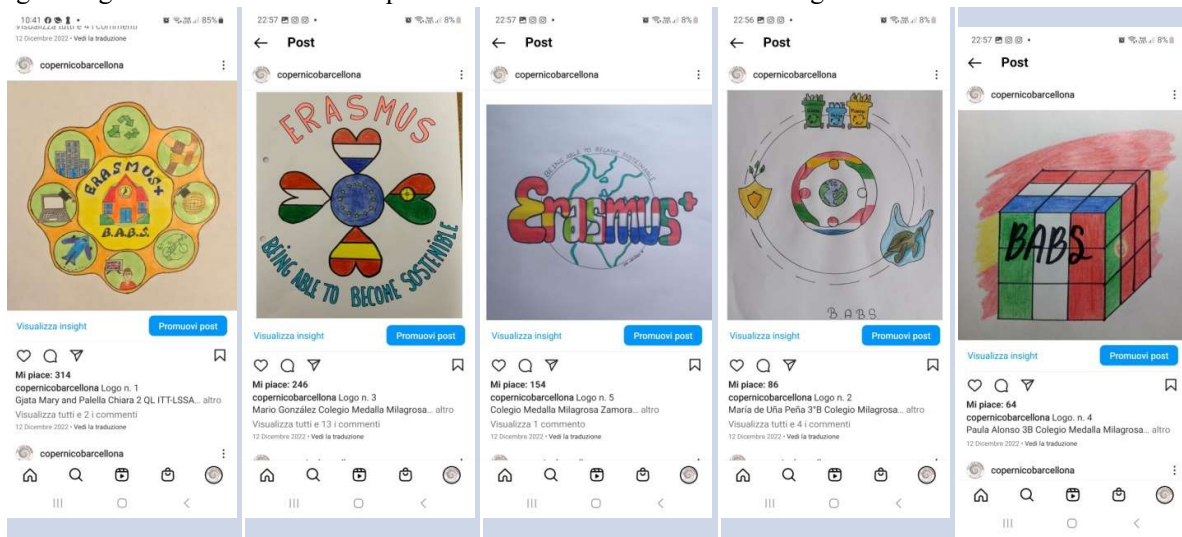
10:41 85%
Visualizza tutti e 4 i commenti
12 Dicembre 2022 • Vedi la traduzione

copernicobarcellona

ERASMUS+
B.A.B.S.

Visualizza insight
Promuovi post

Mi piace: 314
copernicobarcellona Logo n. 1
Gjata Mary and Palella Chiara 2 QL ITT-LSSA... altro
Visualizza tutti e 2 i commenti
12 Dicembre 2022 • Vedi la traduzione

copernicobarcellona

22:57 8%
Post

copernicobarcellona

ERASMUS
BEING ABLE TO BECOME SOSTENIBLE

Visualizza insight
Promuovi post

Mi piace: 246
copernicobarcellona Logo n. 3
Mario González Colegio Medalla Milagrosa... altro
Visualizza tutti e 13 i commenti
12 Dicembre 2022 • Vedi la traduzione

22:57 8%
Post

copernicobarcellona

BEING ABLE TO BECOME SUSTAINABLE
Erasmus+

Visualizza insight
Promuovi post

Mi piace: 154
copernicobarcellona Logo n. 5
Colegio Medalla Milagrosa Zamora... altro
Visualizza 1 commento
12 Dicembre 2022 • Vedi la traduzione

22:56 8%
Post

copernicobarcellona

B A B S

Visualizza insight
Promuovi post

Mi piace: 86
copernicobarcellona Logo n. 2
María de Uña Peña 3°B Colegio Milagrosa... altro
Visualizza tutti e 4 i commenti
12 Dicembre 2022 • Vedi la traduzione

22:57 8%
Post

copernicobarcellona

BABS

Visualizza insight
Promuovi post

Mi piace: 64
copernicobarcellona Logo. n. 4
Paula Alonso 3B Colegio Medalla Milagrosa... altro
12 Dicembre 2022 • Vedi la traduzione

copernicobarcellona